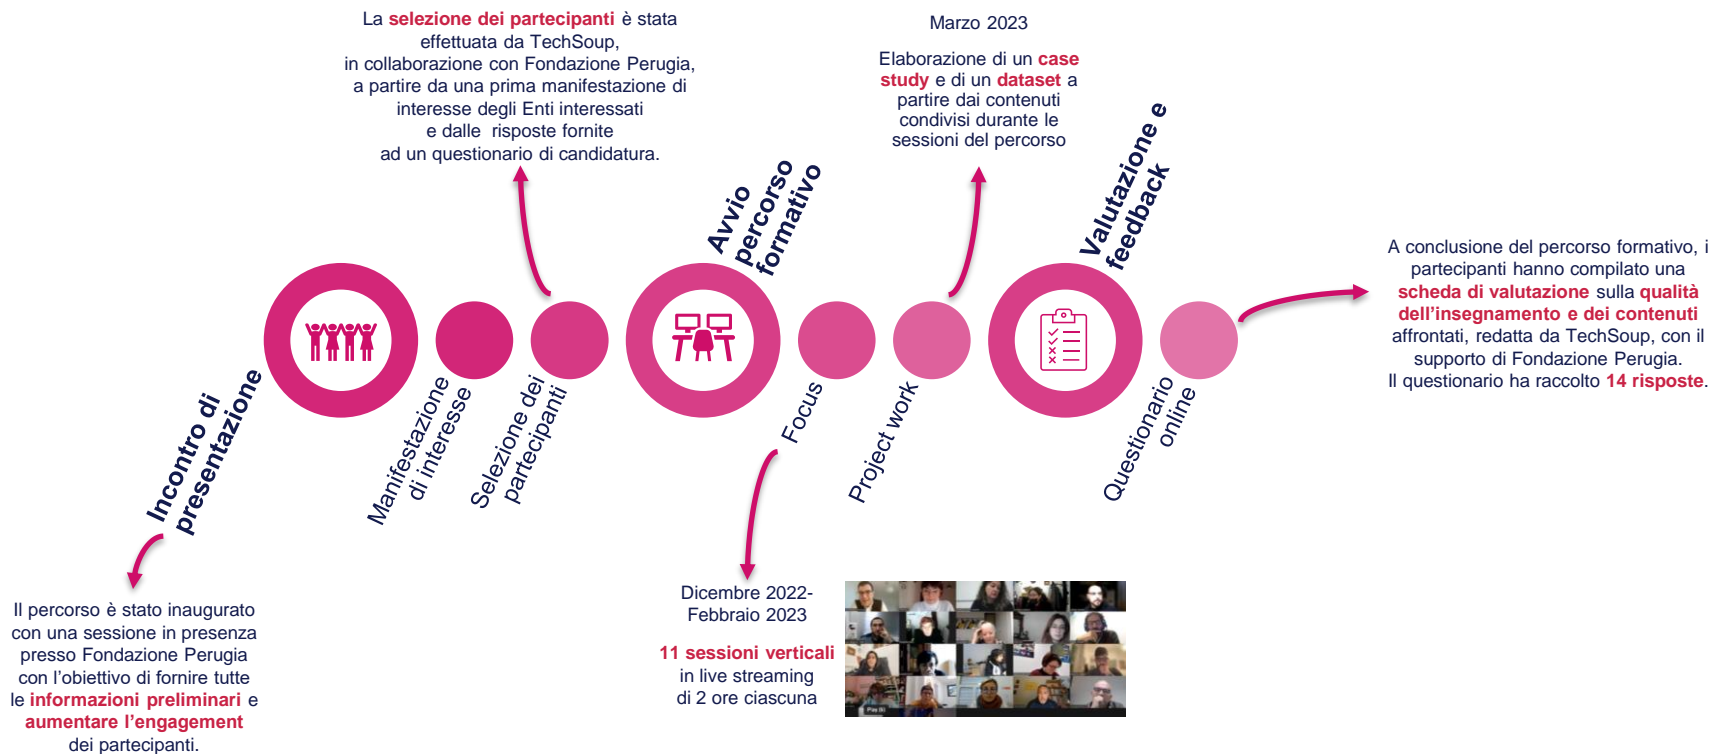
La selezione dei partecipanti è stata effettuata da TechSoup, in collaborazione con Fondazione Perugia, a partire da una prima manifestazione di interesse degli Enti interessati e dalle risposte fornite ad un questionario di candidatura.

Marzo 2023

Elaborazione di un case study e di un dataset a partire dai contenuti condivisi durante le sessioni del percorso

Avvio percorso formativo

Valutazione e feedback

A conclusione del percorso formativo, i partecipanti hanno compilato una scheda di valutazione sulla qualità dell'insegnamento e dei contenuti affrontati, redatta da TechSoup, con il supporto di Fondazione Perugia.
Il questionario ha raccolto 14 risposte.

Incontro di presentazione

Manifestazione di interesse

Selezione dei partecipanti

Focus

Project work

Questionario online

Il percorso è stato inaugurato con una sessione in presenza presso Fondazione Perugia con l'obiettivo di fornire tutte le informazioni preliminari e aumentare l'engagement dei partecipanti.

Dicembre 2022-
Febbraio 2023

11 sessioni verticali in live streaming di 2 ore ciascuna